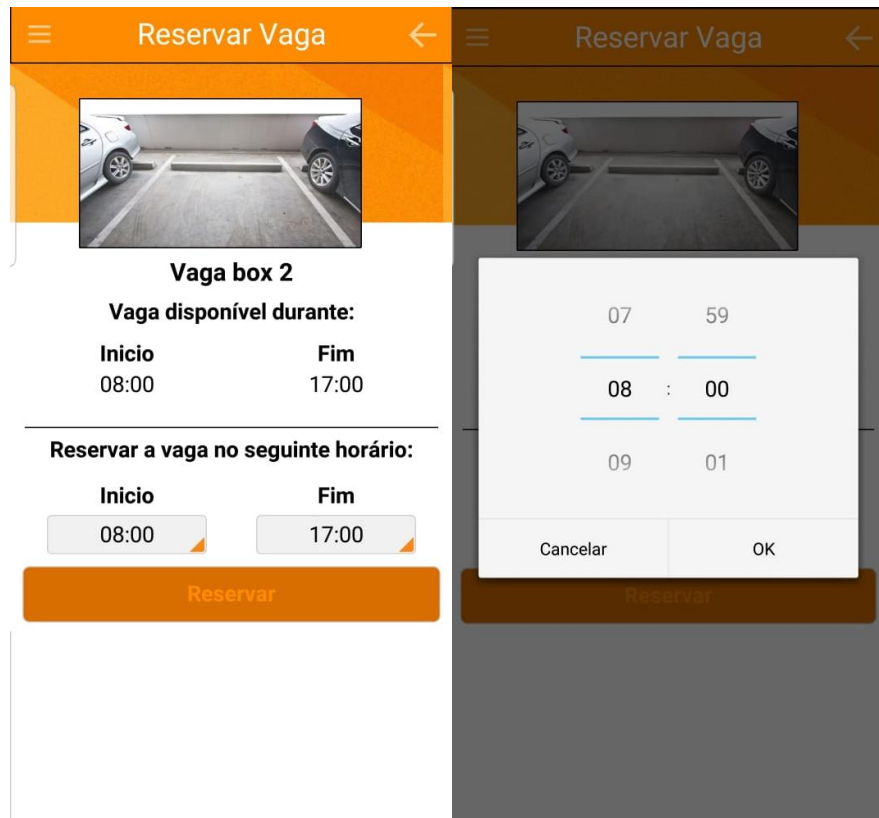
Reservar Vaga

Vaga box 2

Vaga disponível durante:

Inicio
08:00

Fim
17:00

Reservar a vaga no seguinte horário:

Inicio
08:00

Fim
17:00

Reservar

Reservar Vaga

07 59
08 : 00
09 01

Cancelar
OK

Reservar